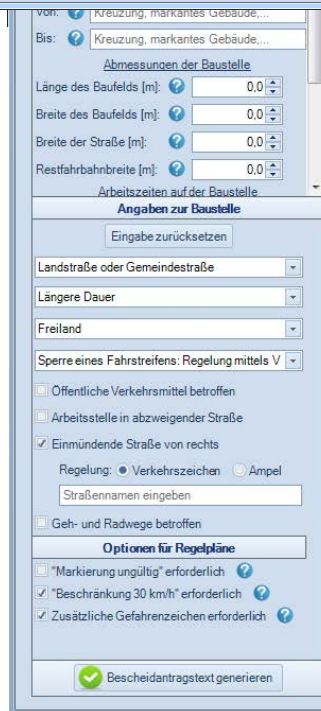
Von: Kreuzung, markantes Gebäude,...
Bis: Kreuzung, markantes Gebäude,...

Abmessungen der Baustelle

Länge des Baufelds [m]: 0,0
Breite des Baufelds [m]: 0,0
Breite der Straße [m]: 0,0
Restfahrbahnbreite [m]: 0,0

Arbeitszeiten auf der Baustelle

Angaben zur Baustelle

Eingabe zurücksetzen

Landstraße oder Gemeindestraße
Längere Dauer
Freiland
Sperre eines Fahrstreifens: Regelung mittels V

Öffentliche Verkehrsmittel betroffen
Arbeitsstelle in abzweigender Straße
Einmündende Straße von rechts
Regelung: Verkehrszeichen Ampel
Straßennamen eingeben
Geh- und Radwege betroffen

Optionen für Regelpläne

"Markierung ungültig" erforderlich
"Beschränkung 30 km/h" erforderlich
Zusätzliche Gefahrenzeichen erforderlich

Bescheidantragstext generieren